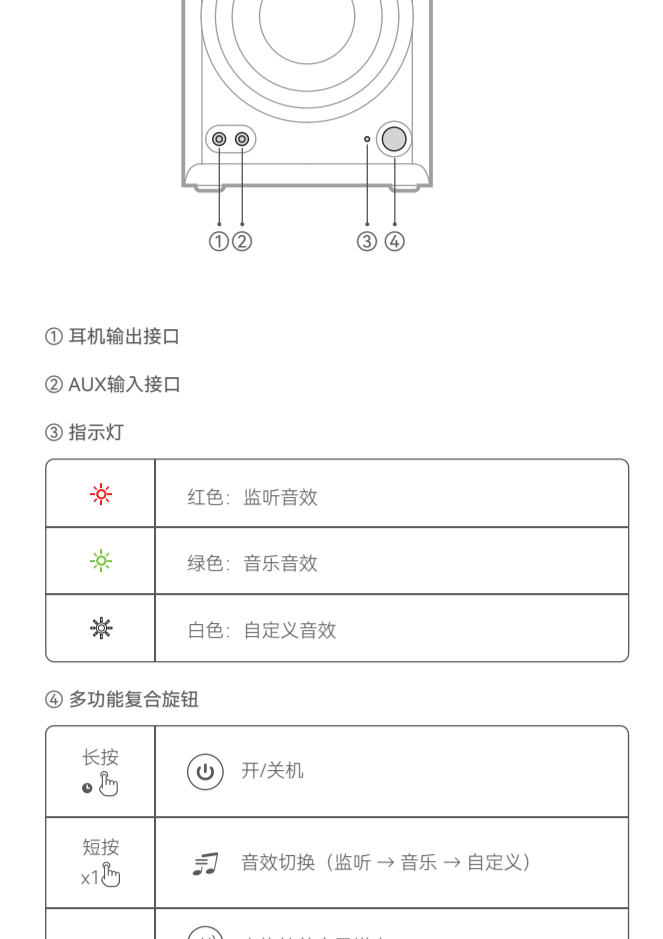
①②　　③④

① 耳机输出接口

② AUX输入接口

③ 指示灯

| | |
|---|---|
| | 红色：监听音效 |
| | 绿色：音乐音效 |
| | 白色：自定义音效 |

④ 多功能复合旋钮

| | |
|---|---|
| 长按 | 开/关机 |
| 短按 x1 | 音效切换（监听 → 音乐 → 自定义） |
| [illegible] | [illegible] |